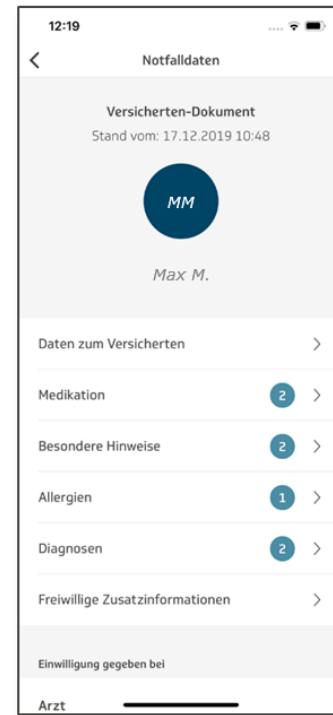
12:19

Notfalldaten

Versicherten-Dokument
Stand vom: 17.12.2019 10:48

MM

Max M.

Daten zum Versicherten

Medikation 2

Besondere Hinweise 2

Allergien 1

Diagnosen 2

Freiwillige Zusatzinformationen

Einwilligung gegeben bei

Arzt